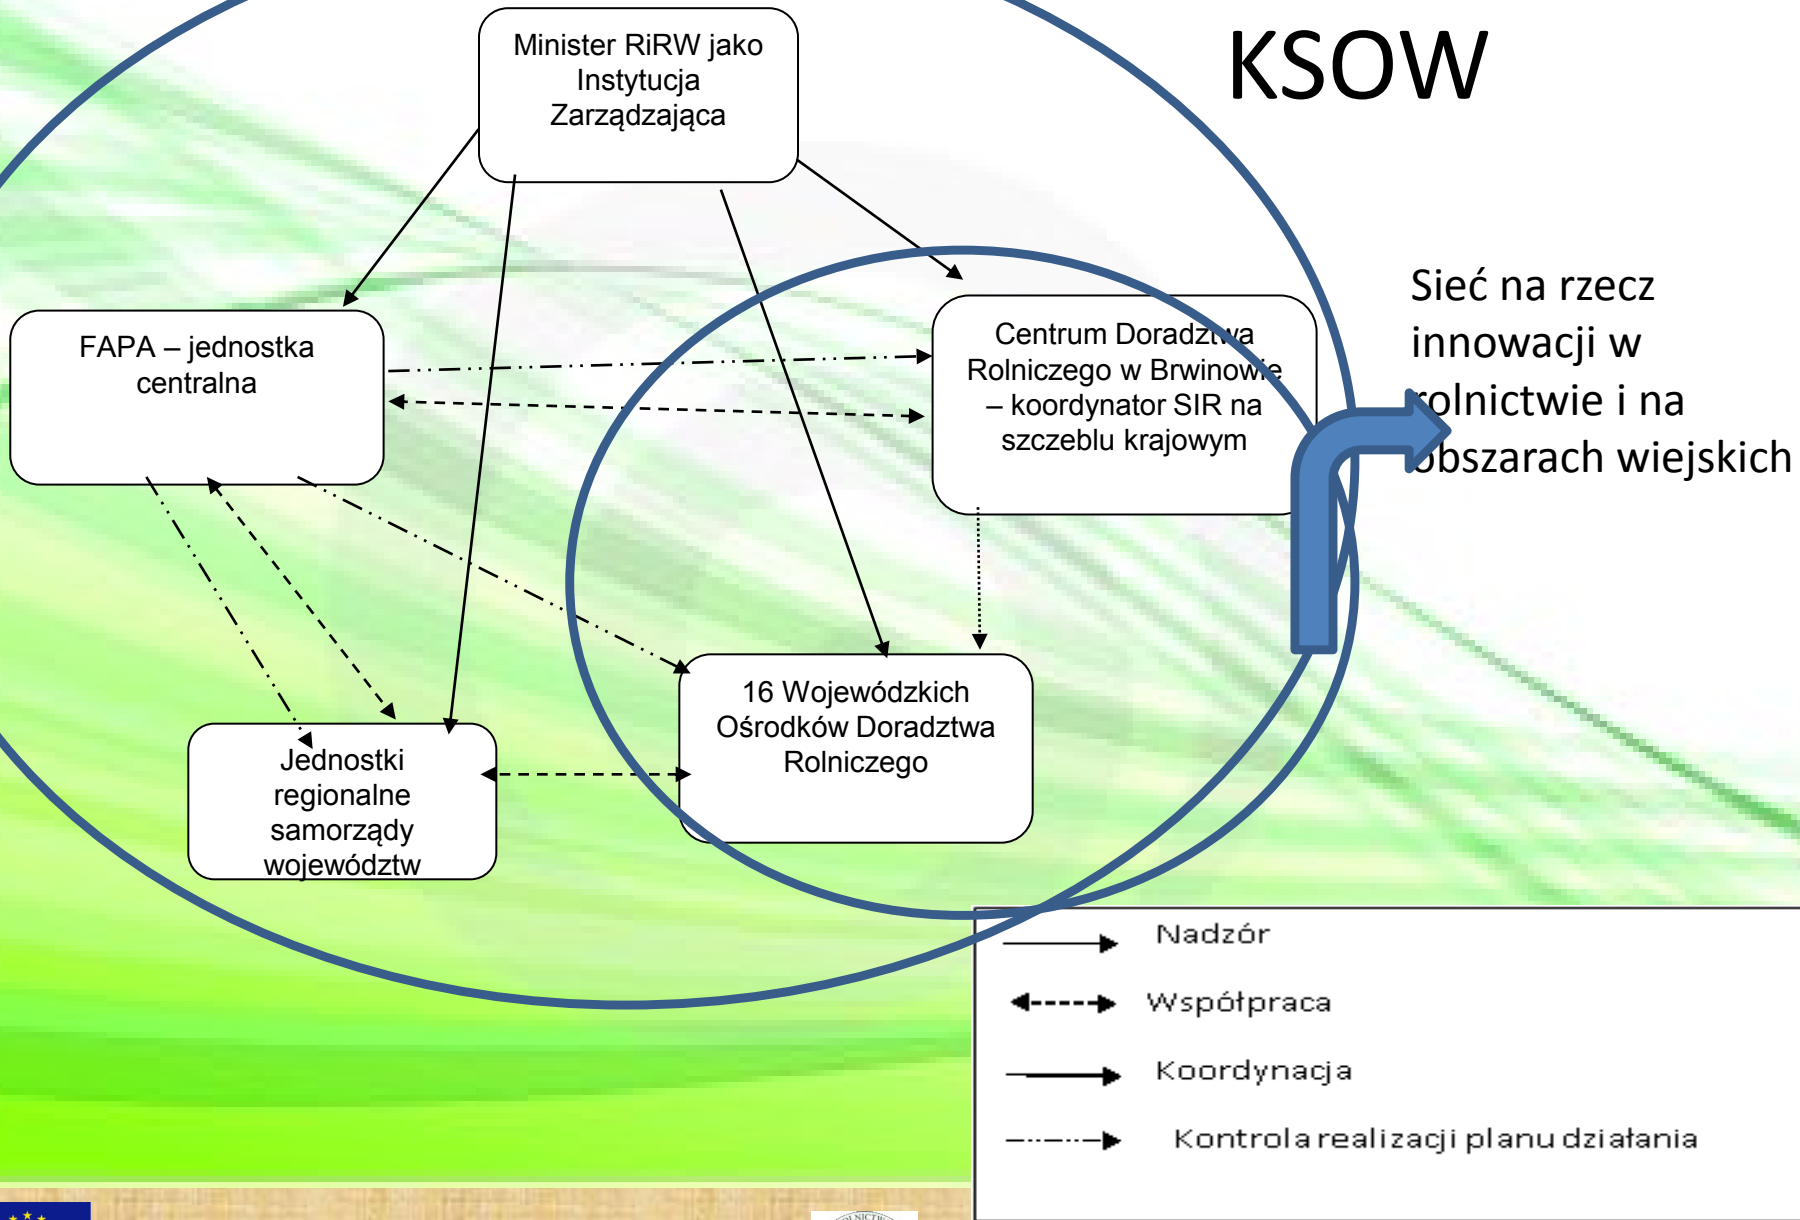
KSOW

Minister RiRW jako Instytucja Zarządzająca

FAPA – jednostka centralna

Centrum Doradztwa Rolniczego w Brwinowie – koordynator SIR na szczeblu krajowym

Sieć na rzecz innowacji w rolnictwie i na obszarach wiejskich

16 Wojewódzkich Ośrodków Doradztwa Rolniczego

Jednostki regionalne samorządy województw

Nadzór

Współpraca

Koordynacja

Kontrola realizacji planu działania